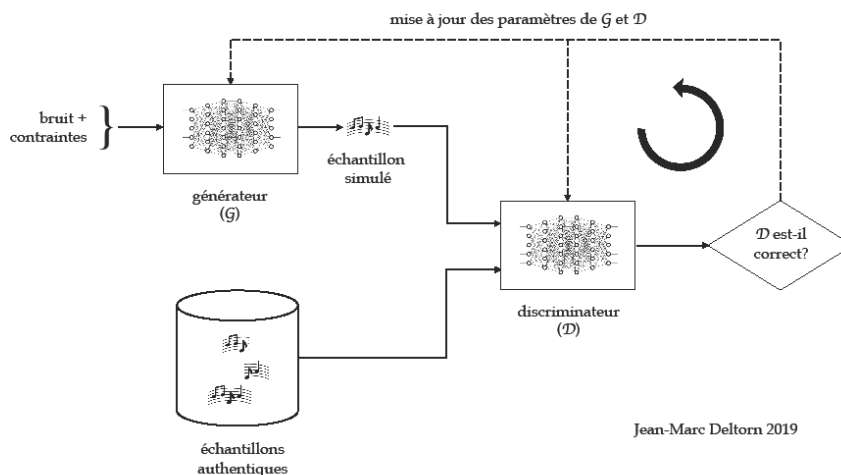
mise à jour des paramètres de $\mathcal{G}$ et $\mathcal{D}$

bruit + contraintes

échantillon simulé

générateur ($\mathcal{G}$)

$\mathcal{D}$ est-il correct?

discriminateur ($\mathcal{D}$)

échantillons authentiques

Jean-Marc Deltorn 2019